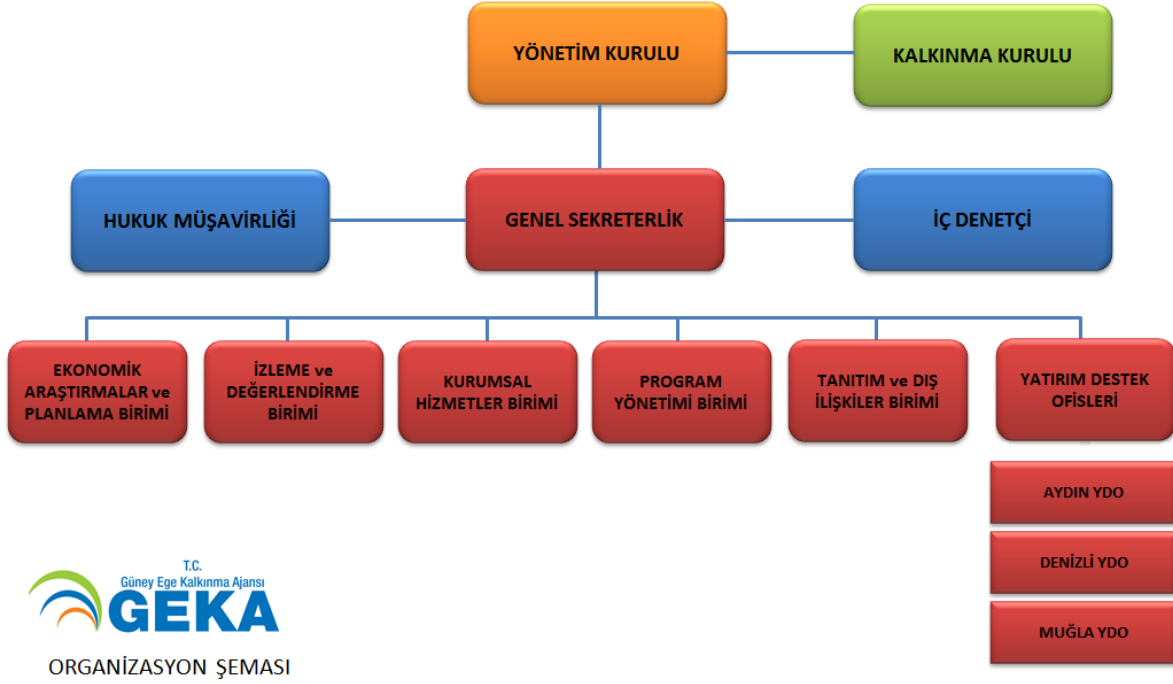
YÖNETİM KURULU

KALKINMA KURULU

HUKUK MÜŞAVİRLİĞİ

GENEL SEKRETERLİK

İÇ DENETÇİ

EKONOMİK ARAŞTIRMALAR ve PLANLAMA BİRİMİ

İZLEME ve DEĞERLENDİRME BİRİMİ

KURUMSAL HİZMETLER BİRİMİ

PROGRAM YÖNETİMİ BİRİMİ

TANITIM ve DIŞ İLİŞKİLER BİRİMİ

YATIRIM DESTEK OFİSLERİ

AYDIN YDO

DENİZLİ YDO

MUĞLA YDO

T.C.
Güney Ege Kalkınma Ajansı
GEKA

ORGANİZASYON ŞEMASI